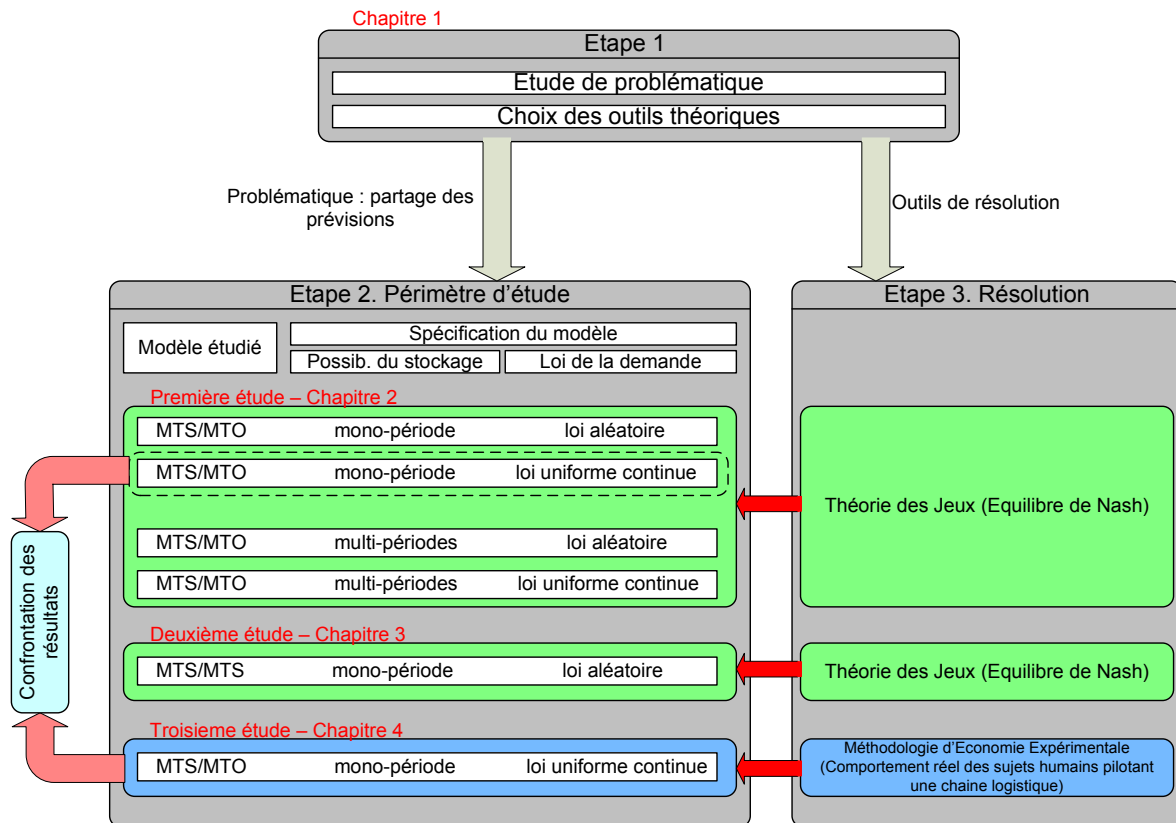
Chapitre 1

Etape 1

Etude de problématique

Choix des outils théoriques

Problématique : partage des prévisions

Outils de résolution

Etape 2. Périmètre d'étude

Modèle étudié

Spécification du modèle

Possib. du stockage | Loi de la demande

Première étude – Chapitre 2

MTS/MTO mono-période loi aléatoire

MTS/MTO mono-période loi uniforme continue

MTS/MTO multi-périodes loi aléatoire

MTS/MTO multi-périodes loi uniforme continue

Deuxième étude – Chapitre 3

MTS/MTS mono-période loi aléatoire

Troisieme étude – Chapitre 4

MTS/MTO mono-période loi uniforme continue

Confrontation des résultats

Etape 3. Résolution

Théorie des Jeux (Equilibre de Nash)

Théorie des Jeux (Equilibre de Nash)

Méthodologie d'Economie Expérimentale (Comportement réel des sujets humains pilotant une chaine logistique)